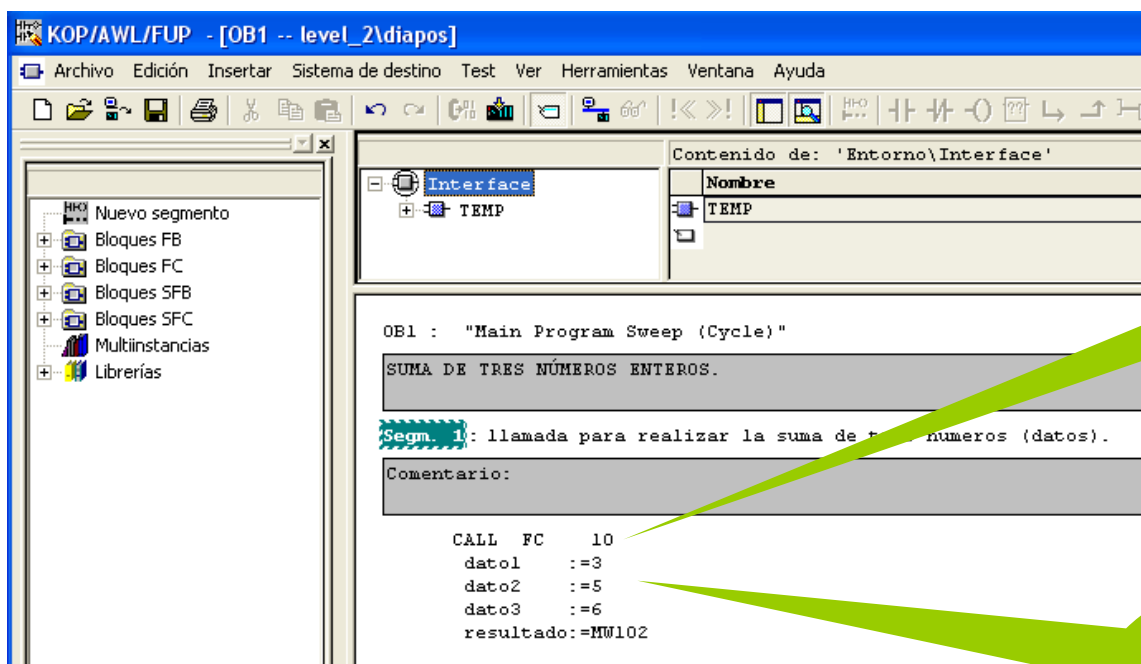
KOP/AWL/FUP - [OB1 -- level_2\diapos]

Archivo Edición Insertar Sistema de destino Test Ver Herramientas Ventana Ayuda

Nuevo segmento
Bloques FB
Bloques FC
Bloques SFB
Bloques SFC
Multiinstancias
Librerías

Interface
TEMP

Contenido de: 'Entorno\Interface'

| Nombre |
|---|
| TEMP |

OB1 : "Main Program Sweep (Cycle)"

SUMA DE TRES NÚMEROS ENTEROS.

Segm. 1: llamada para realizar la suma de t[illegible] numeros (datos).

Comentario:

CALL FC 10
dato1 :=3
dato2 :=5
dato3 :=6
resultado:=MW102